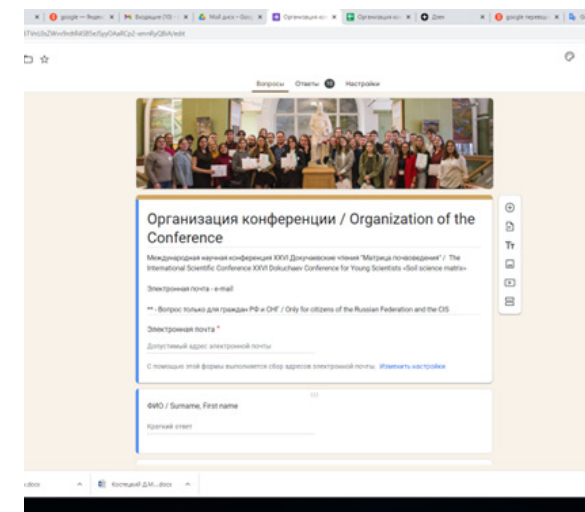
google — Яндекс | Входящие (10) | Мой диск – Goo | Организация ко | Организация ко | Дом | google переводч

Вопросы Ответы 10 Настройки

Организация конференции / Organization of the Conference

Международная научная конференция XXVI Докучаевские чтения "Матрица почвоведения" / The International Scientific Conference XXVI Dokuchaev Conference for Young Scientists «Soil science matrix»

Электронная почта - e-mail

** - Вопрос только для граждан РФ и СНГ / Only for citizens of the Russian Federation and the CIS

Электронная почта *

Допустимый адрес электронной почты

С помощью этой формы выполняется сбор адресов электронной почты. Изменить настройки

ФИО / Surname, First name

Краткий ответ

Тт

.docx | Косяцкий Д.М....docx